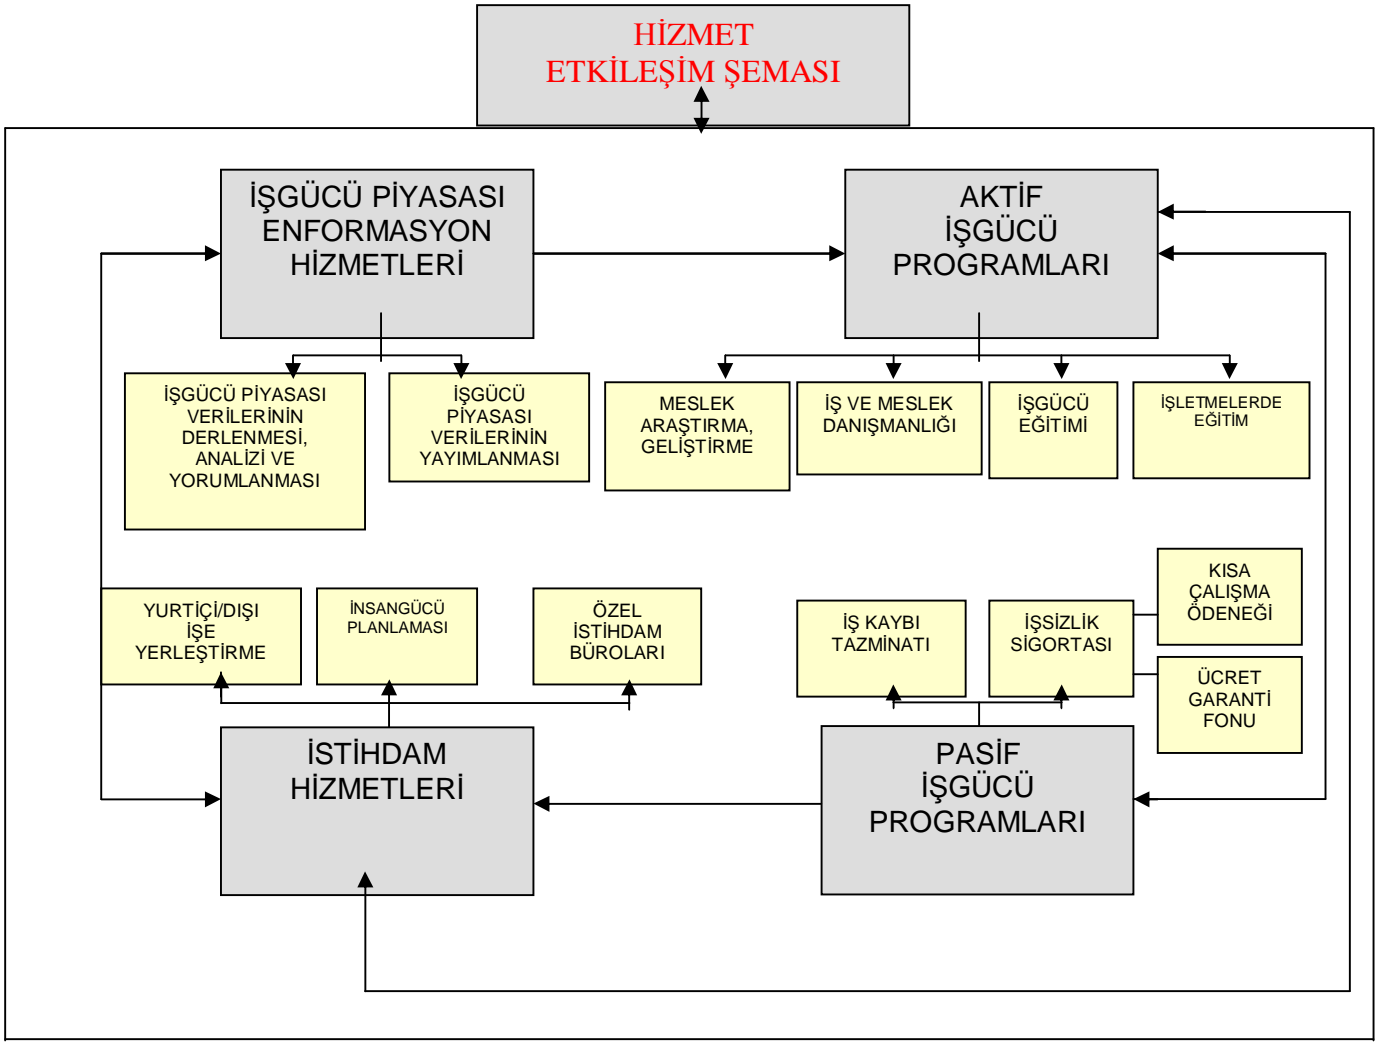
HİZMET
ETKİLEŞİM ŞEMASI

İŞGÜCÜ PİYASASI
ENFORMASYON
HİZMETLERİ

AKTİF
İŞGÜCÜ
PROGRAMLARI

İŞGÜCÜ PİYASASI VERİLERİNİN DERLENMESİ, ANALİZİ VE YORUMLANMASI

İŞGÜCÜ PİYASASI VERİLERİNİN YAYIMLANMASI

MESLEK ARAŞTIRMA, GELİŞTİRME

İŞ VE MESLEK DANIŞMANLIĞI

İŞGÜCÜ EĞİTİMİ

İŞLETMELERDE EĞİTİM

YURTİÇİ/DIŞI İŞE YERLEŞTİRME

İNSANGÜCÜ PLANLAMASI

ÖZEL İSTİHDAM BÜROLARI

İŞ KAYBI TAZMİNATI

İŞSİZLİK SİGORTASI

KISA ÇALIŞMA ÖDENEĞİ

ÜCRET GARANTİ FONU

İSTİHDAM
HİZMETLERİ

PASİF
İŞGÜCÜ
PROGRAMLARI